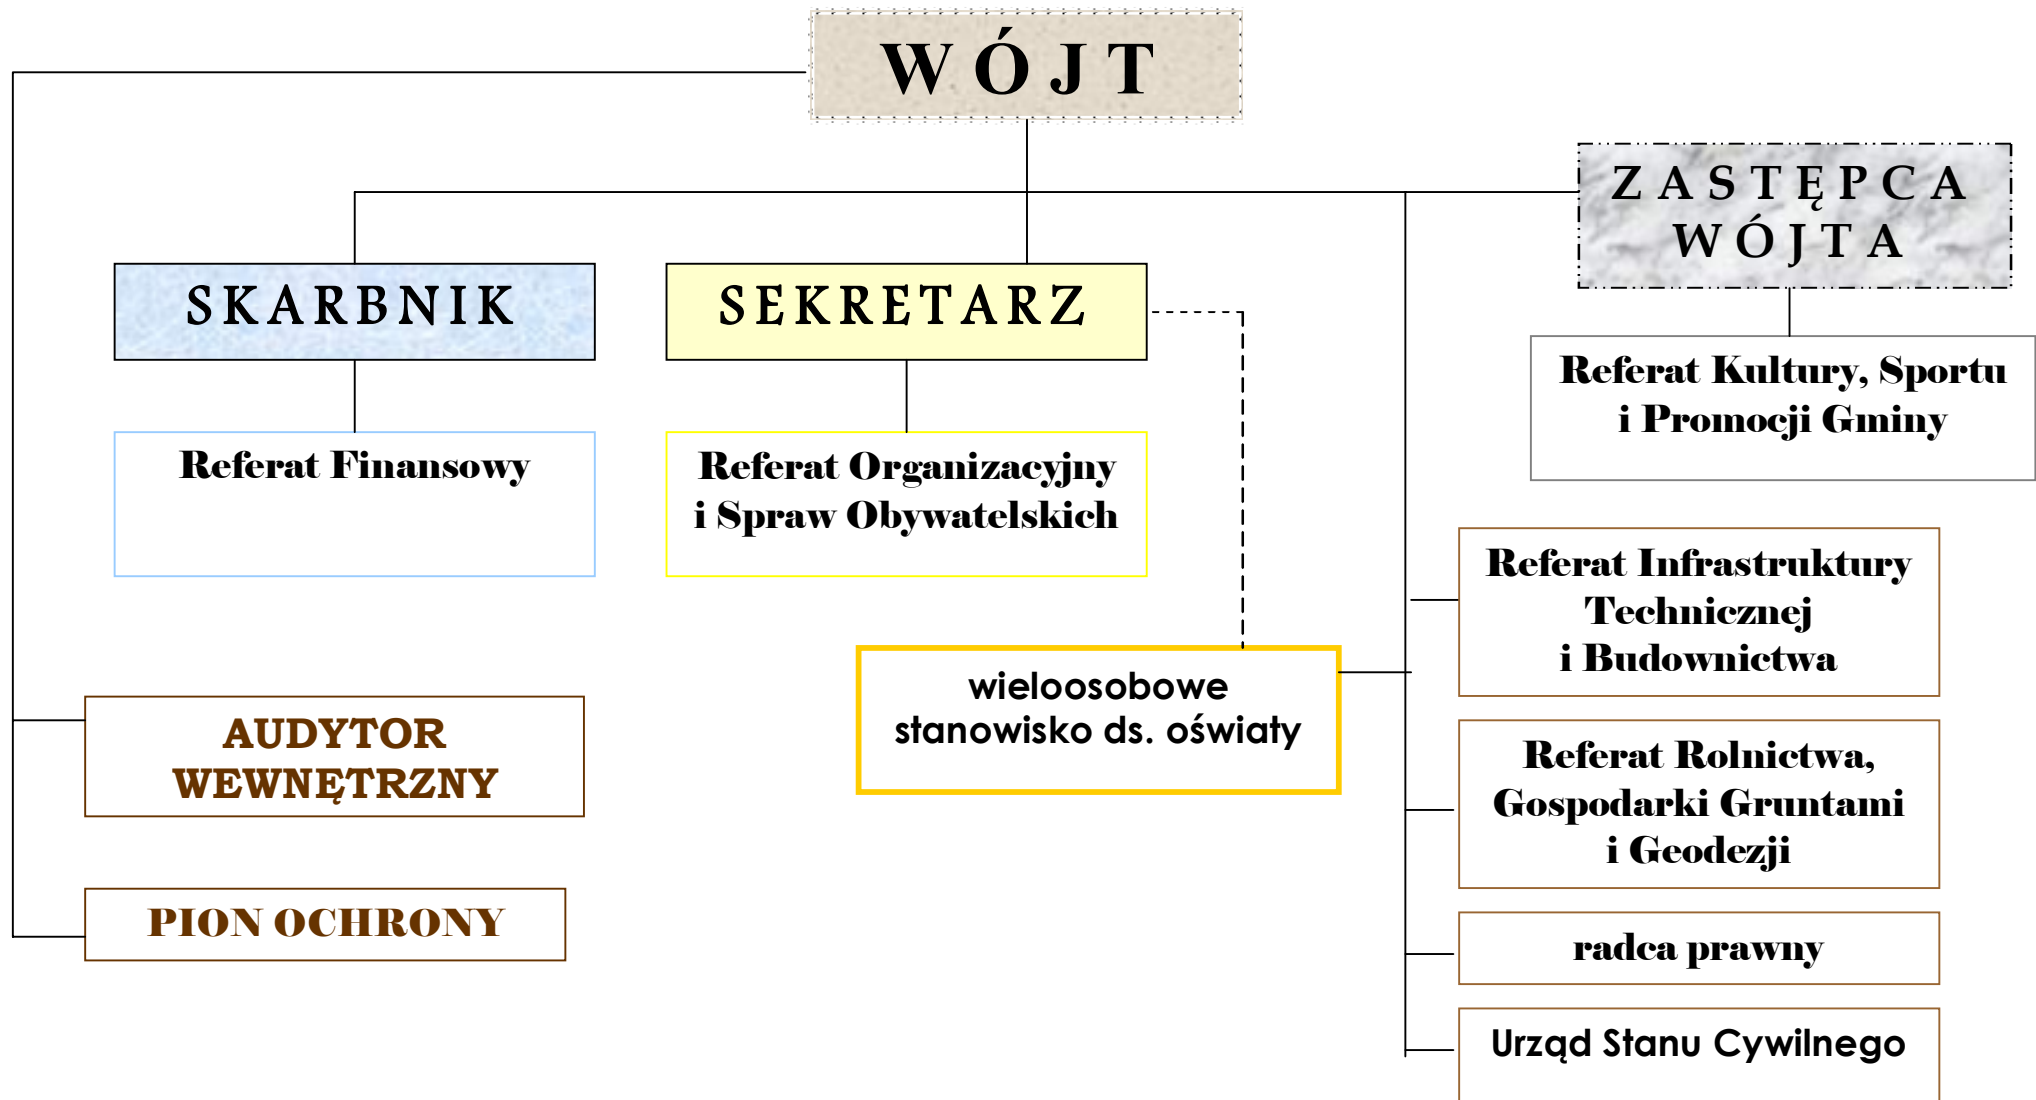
W Ó J T

Z A S T Ę P C A W Ó J T A

S K A R B N I K

S E K R E T A R Z

Referat Kultury, Sportu i Promocji Gminy

Referat Finansowy

Referat Organizacyjny i Spraw Obywatelskich

Referat Infrastruktury Technicznej i Budownictwa

wieloosobowe stanowisko ds. oświaty

AUDYTOR WEWNĘTRZNY

Referat Rolnictwa, Gospodarki Gruntami i Geodezji

PION OCHRONY

radca prawny

Urząd Stanu Cywilnego